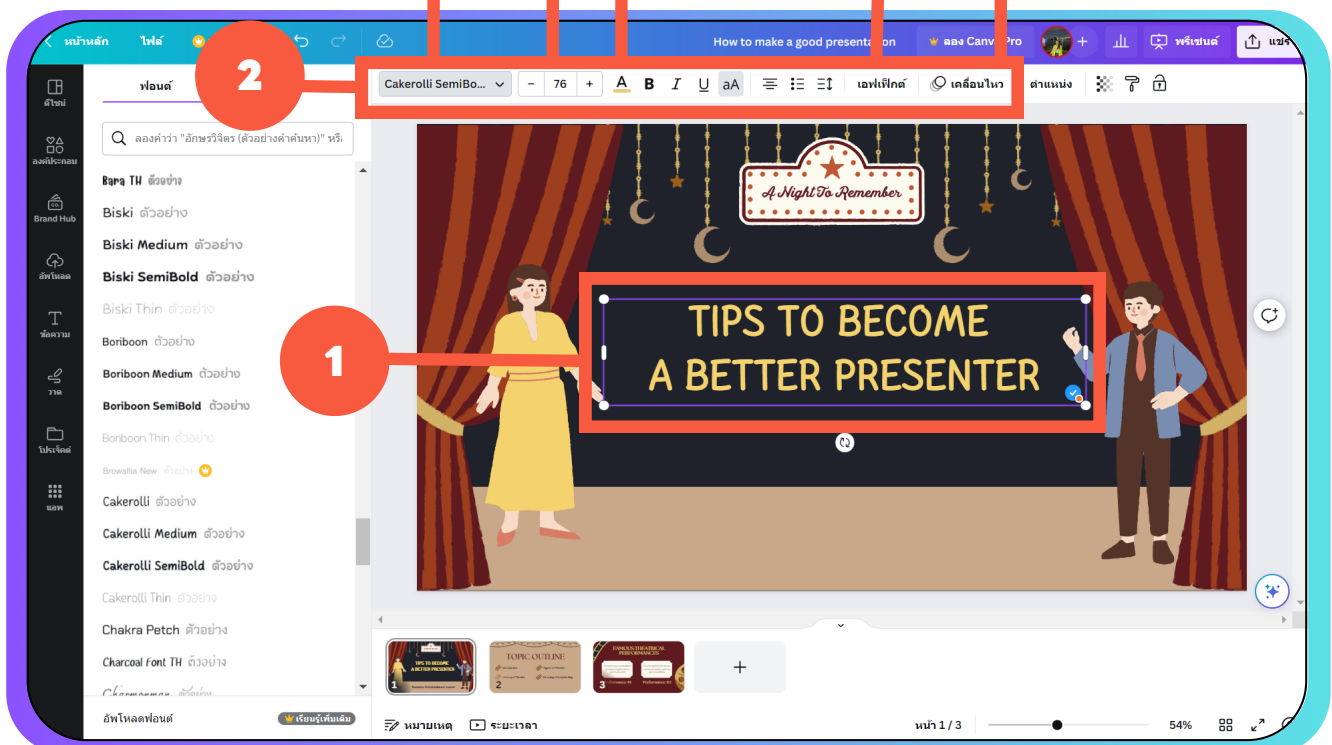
หน้าหลัก ไฟล์ How to make a good presentation ลอง Canva Pro พรีเซนต์ แชร์

2

Cakerolli SemiBo... − 76 + A B I U aA เอฟเฟิกต์ เคลื่อนไหว ตำแหน่ง

ดีไซน์ องค์ประกอบ Brand Hub อัพโหลด ข้อความ วาด โปรเจ็กต์ แอพ

ฟอนต์

ลองคำว่า "อักษรวิจิตร (ตัวอย่างคำค้นหา)" หรือ

Bang TH ตัวอย่าง
Biski ตัวอย่าง
Biski Medium ตัวอย่าง
Biski SemiBold ตัวอย่าง
Biski Thin ตัวอย่าง
Boriboon ตัวอย่าง
Boriboon Medium ตัวอย่าง
Boriboon SemiBold ตัวอย่าง
Boriboon Thin ตัวอย่าง
Browallia New ตัวอย่าง
Cakerolli ตัวอย่าง
Cakerolli Medium ตัวอย่าง
Cakerolli SemiBold ตัวอย่าง
Cakerolli Thin ตัวอย่าง
Chakra Petch ตัวอย่าง
Charcoal Font TH ตัวอย่าง
Charmonman ตัวอย่าง

อัพโหลดฟอนต์ เรียนรู้เพิ่มเติม

A Night To Remember

1

TIPS TO BECOME
A BETTER PRESENTER

TOPIC OUTLINE
FAMOUS THEATRICAL PERFORMANCES

1 2 3 +

หมายเหตุ ระยะเวลา หน้า 1 / 3 54%